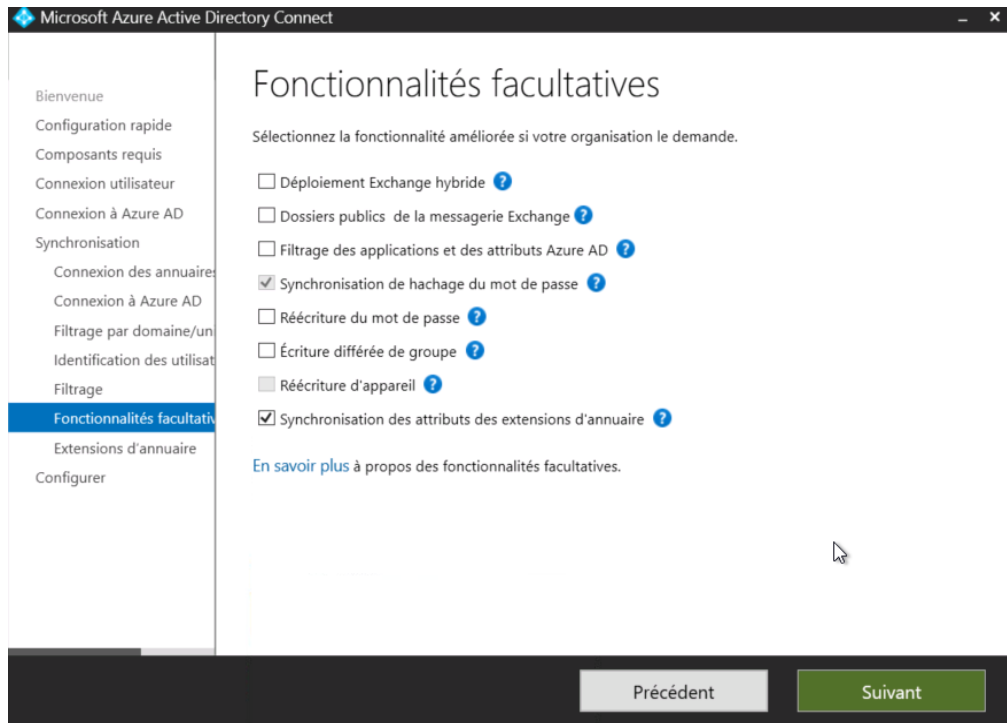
Microsoft Azure Active Directory Connect

Bienvenue
Configuration rapide
Composants requis
Connexion utilisateur
Connexion à Azure AD
Synchronisation
Connexion des annuaire
Connexion à Azure AD
Filtrage par domaine/un
Identification des utilisat
Filtrage
Fonctionnalités facultativ
Extensions d'annuaire
Configurer

Fonctionnalités facultatives

Sélectionnez la fonctionnalité améliorée si votre organisation le demande.

Déploiement Exchange hybride
Dossiers publics de la messagerie Exchange
Filtrage des applications et des attributs Azure AD
Synchronisation de hachage du mot de passe
Réécriture du mot de passe
Écriture différée de groupe
Réécriture d'appareil
Synchronisation des attributs des extensions d'annuaire

En savoir plus à propos des fonctionnalités facultatives.

Précédent
Suivant